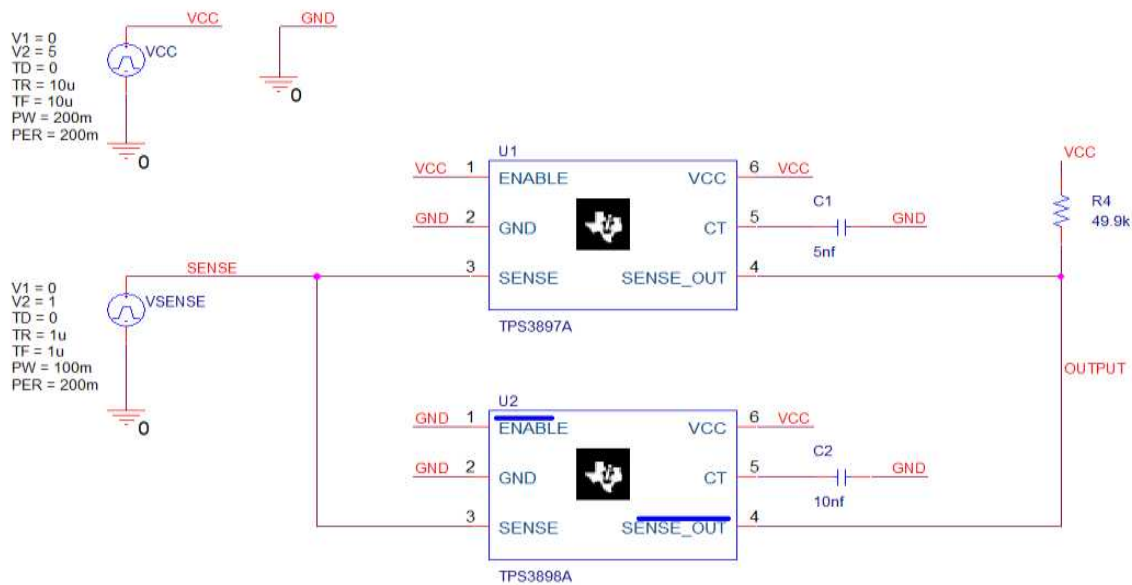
VCC

GND

V1 = 0
V2 = 5
TD = 0
TR = 10u
TF = 10u
PW = 200m
PER = 200m

VCC

0

0

U1

VCC 1 ENABLE

VCC 6 VCC

GND 2 GND

CT 5

C1

GND

5nf

VCC

R4
49.9k

SENSE

3 SENSE

SENSE_OUT 4

V1 = 0
V2 = 1
TD = 0
TR = 1u
TF = 1u
PW = 100m
PER = 200m

VSENSE

TPS3897A

OUTPUT

0

U2

GND 1 ENABLE

VCC 6 VCC

GND 2 GND

CT 5

C2

GND

10nf

3 SENSE

SENSE_OUT 4

TPS3898A